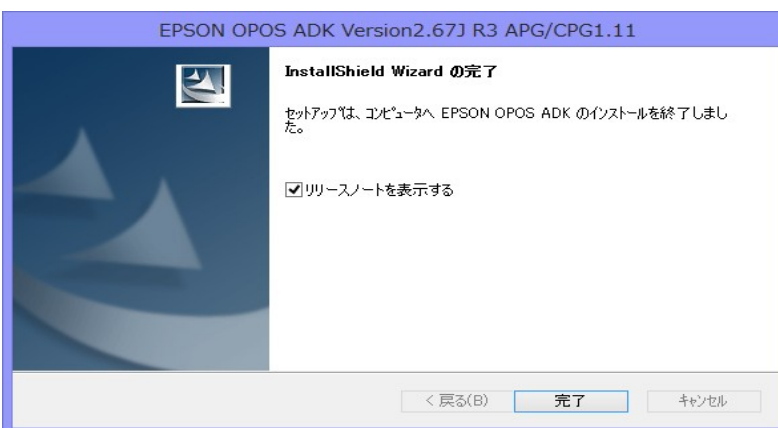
EPSON OPOS ADK Version2.67J R3 APG/CPG1.11

InstallShield Wizard の完了

セットアップは、コンピュータへ EPSON OPOS ADK のインストールを終了しました。

リリースノートを表示する

< 戻る(B)
完了
キャンセル